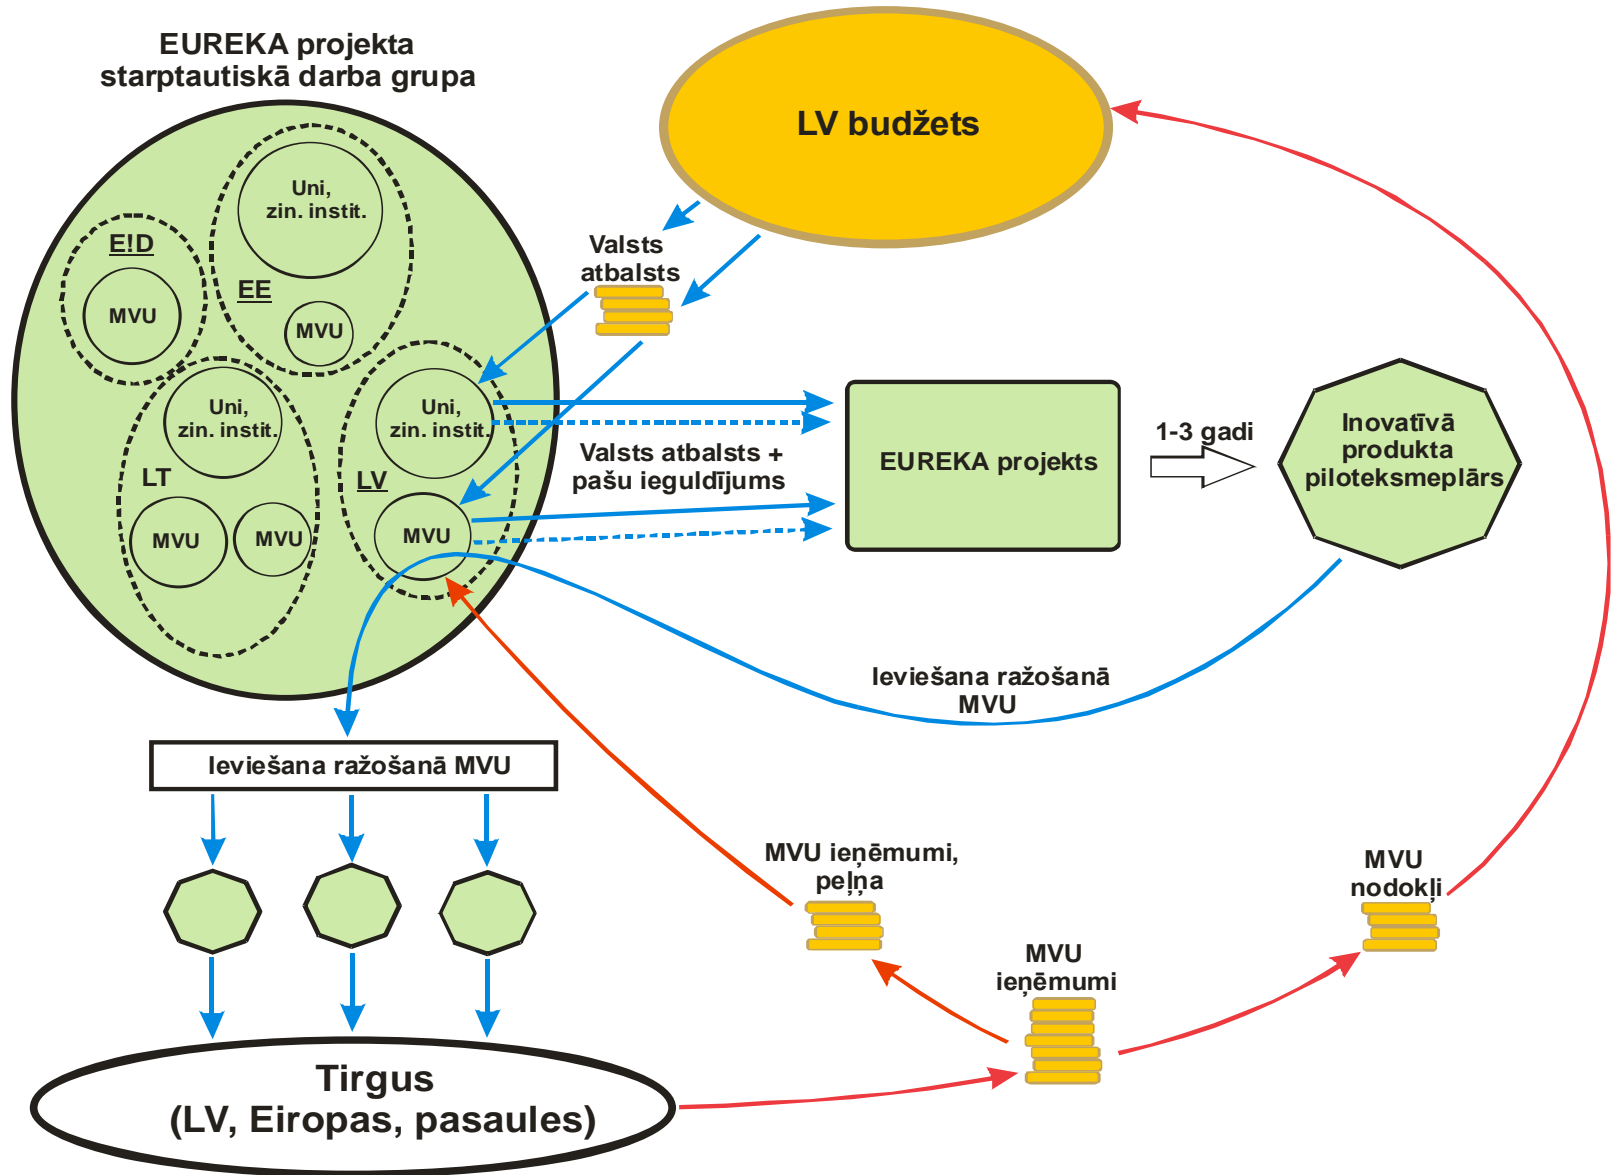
EUREKA projekta starptautiskā darba grupa

LV budžets

Uni, zin. instit.

E!D

EE

MVU

MVU

Valsts atbalsts

Uni, zin. instit.

LT

MVU

MVU

Uni, zin. instit.

LV

MVU

Valsts atbalsts + pašu ieguldījums

EUREKA projekts

1-3 gadi

Inovatīvā produkta piloteksmeplārs

Ieviešana ražošanā MVU

Ieviešana ražošanā MVU

MVU ieņēmumi, peļņa

MVU nodokļi

MVU ieņēmumi

Tirgus (LV, Eiropas, pasaules)